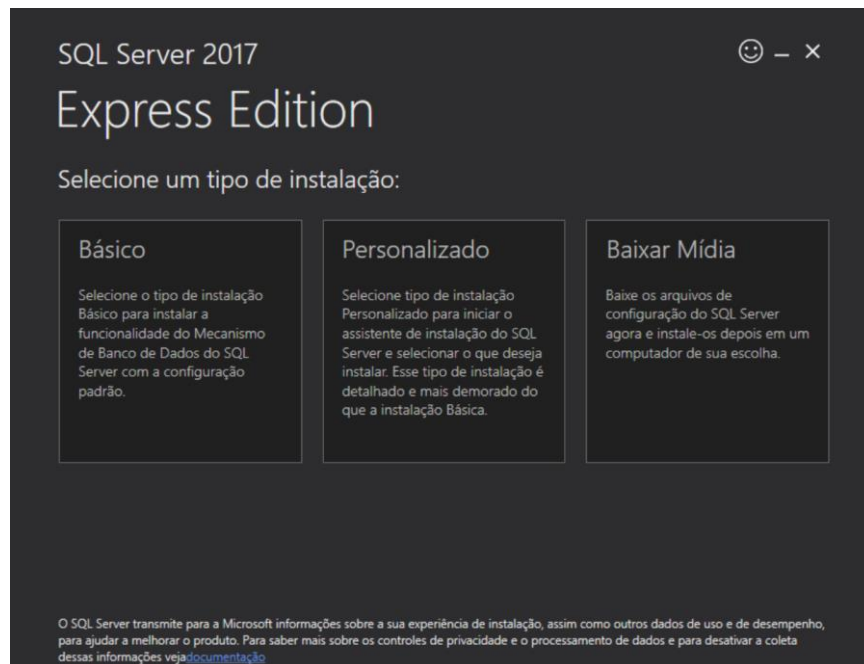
SQL Server 2017

☺ – ×

Express Edition

Selecione um tipo de instalação:

Básico

Selecione o tipo de instalação Básico para instalar a funcionalidade do Mecanismo de Banco de Dados do SQL Server com a configuração padrão.

Personalizado

Selecione tipo de instalação Personalizado para iniciar o assistente de instalação do SQL Server e selecionar o que deseja instalar. Esse tipo de instalação é detalhado e mais demorado do que a instalação Básica.

Baixar Mídia

Baixe os arquivos de configuração do SQL Server agora e instale-os depois em um computador de sua escolha.

O SQL Server transmite para a Microsoft informações sobre a sua experiência de instalação, assim como outros dados de uso e de desempenho, para ajudar a melhorar o produto. Para saber mais sobre os controles de privacidade e o processamento de dados e para desativar a coleta dessas informações vejadocumentação